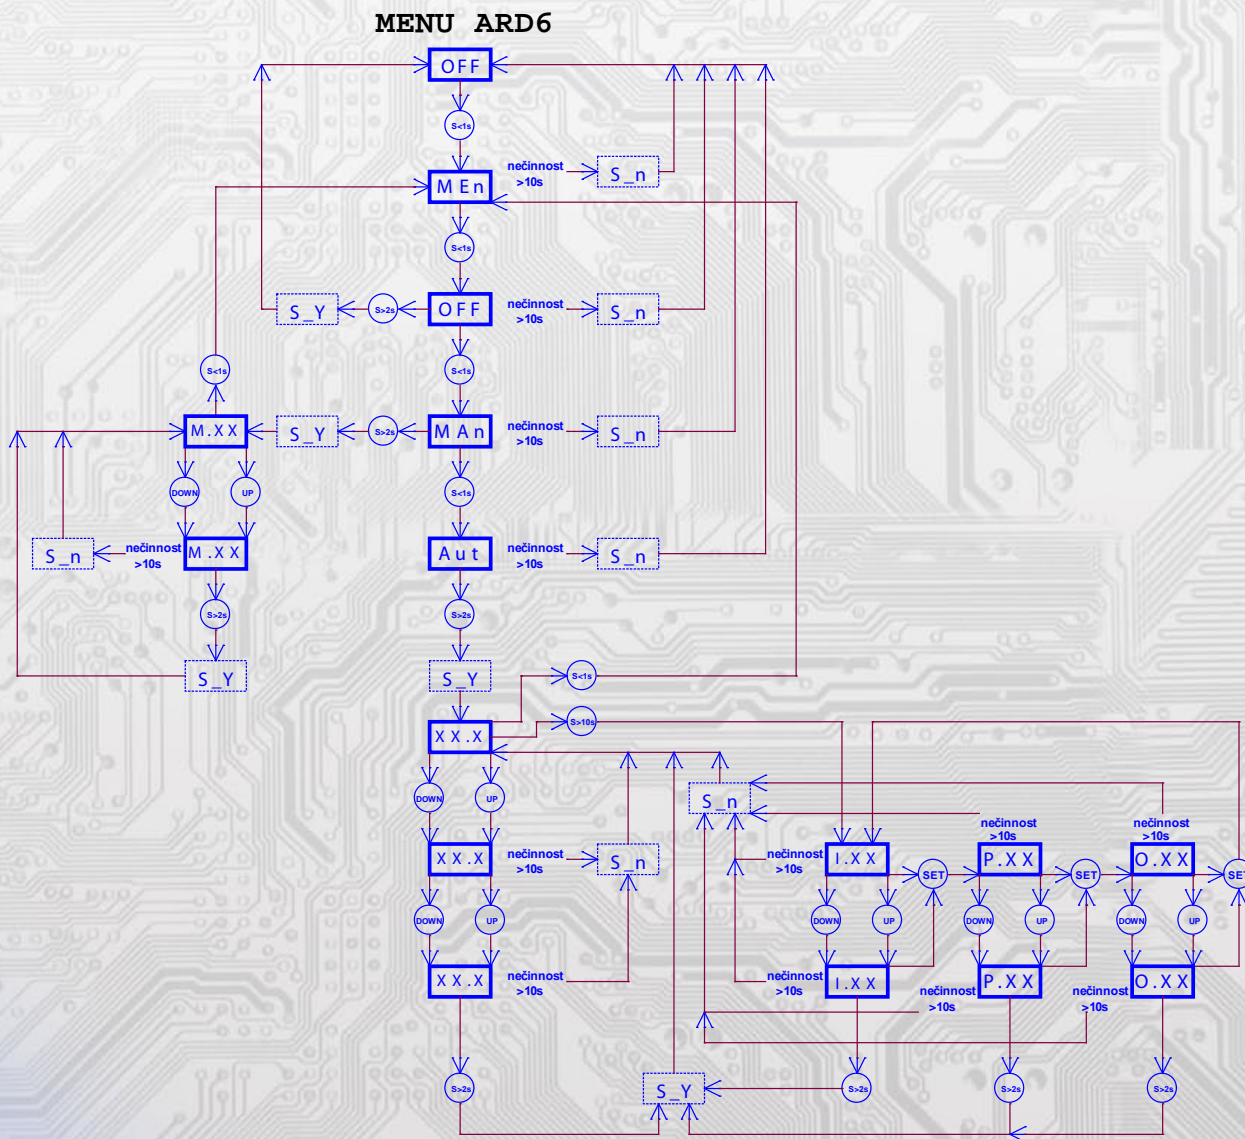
MENU ARD6

OFF
S<1s
MEn
nečinnost >10s
S_n
S<1s
S_Y
S>2s
OFF
nečinnost >10s
S_n
S<1s
S<1s
M.XX
S_Y
S>2s
MAn
nečinnost >10s
S_n
DOWN
UP
S<1s
S_n
nečinnost >10s
M.XX
Aut
nečinnost >10s
S_n
S>2s
S>2s
S_Y
S_Y
S<1s
S>10s
XX.X
DOWN
UP
S_n
XX.X
nečinnost >10s
S_n
nečinnost >10s
I.XX
SET
nečinnost >10s
P.XX
SET
nečinnost >10s
O.XX
SET
DOWN
UP
DOWN
UP
DOWN
UP
DOWN
UP
XX.X
nečinnost >10s
nečinnost >10s
I.XX
nečinnost >10s
P.XX
nečinnost >10s
O.XX
S>2s
S_Y
S>2s
S>2s
S>2s